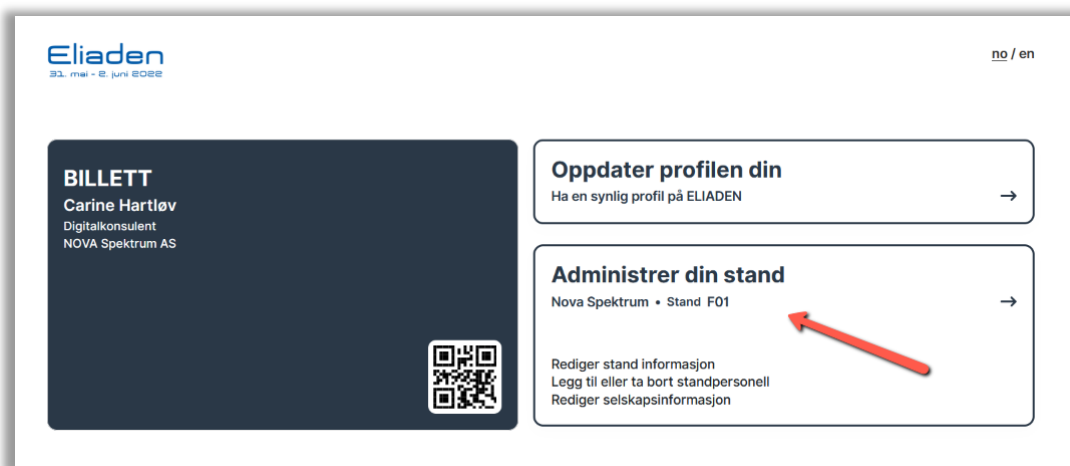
Eliaden
31. mai - 2. juni 2022

no / en

BILLETT
Carine Hartløv
Digitalkonsulent
NOVA Spektrum AS

Oppdater profilen din
Ha en synlig profil på ELIADEN
→

Administrer din stand
Nova Spektrum • Stand F01
→

Rediger stand informasjon
Legg til eller ta bort standpersonell
Rediger selskapsinformasjon